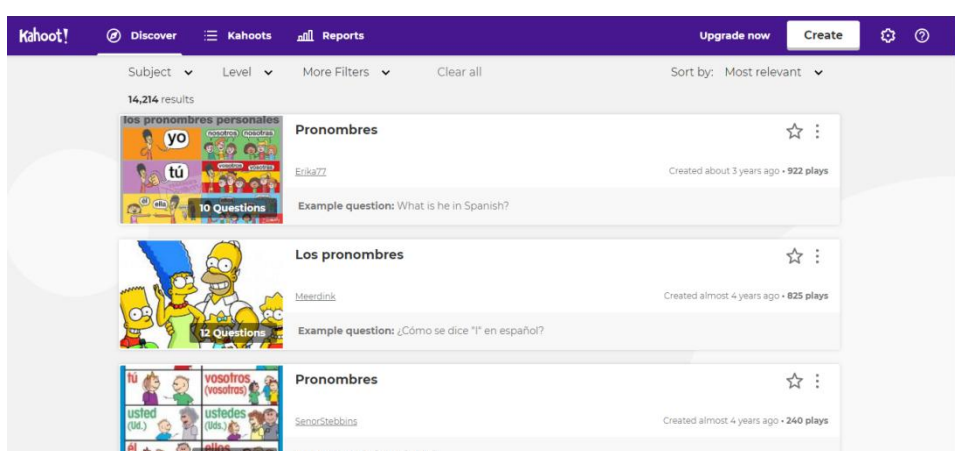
Kahoot! Discover Kahoots Reports Upgrade now Create

Subject Level More Filters Clear all Sort by: Most relevant

14,214 results

los pronombres personales yo nosotros nosotras tú vosotros vosotras él ella

10 Questions

Pronombres

Erika77

Created about 3 years ago • 922 plays

Example question: What is he in Spanish?

12 Questions

Los pronombres

Meerdink

Created almost 4 years ago • 825 plays

Example question: ¿Cómo se dice "I" en español?

tú vosotros (vosotras) usted (Ud.) ustedes (Uds.) él ellos

Pronombres

SenorStebbins

Created almost 4 years ago • 240 plays